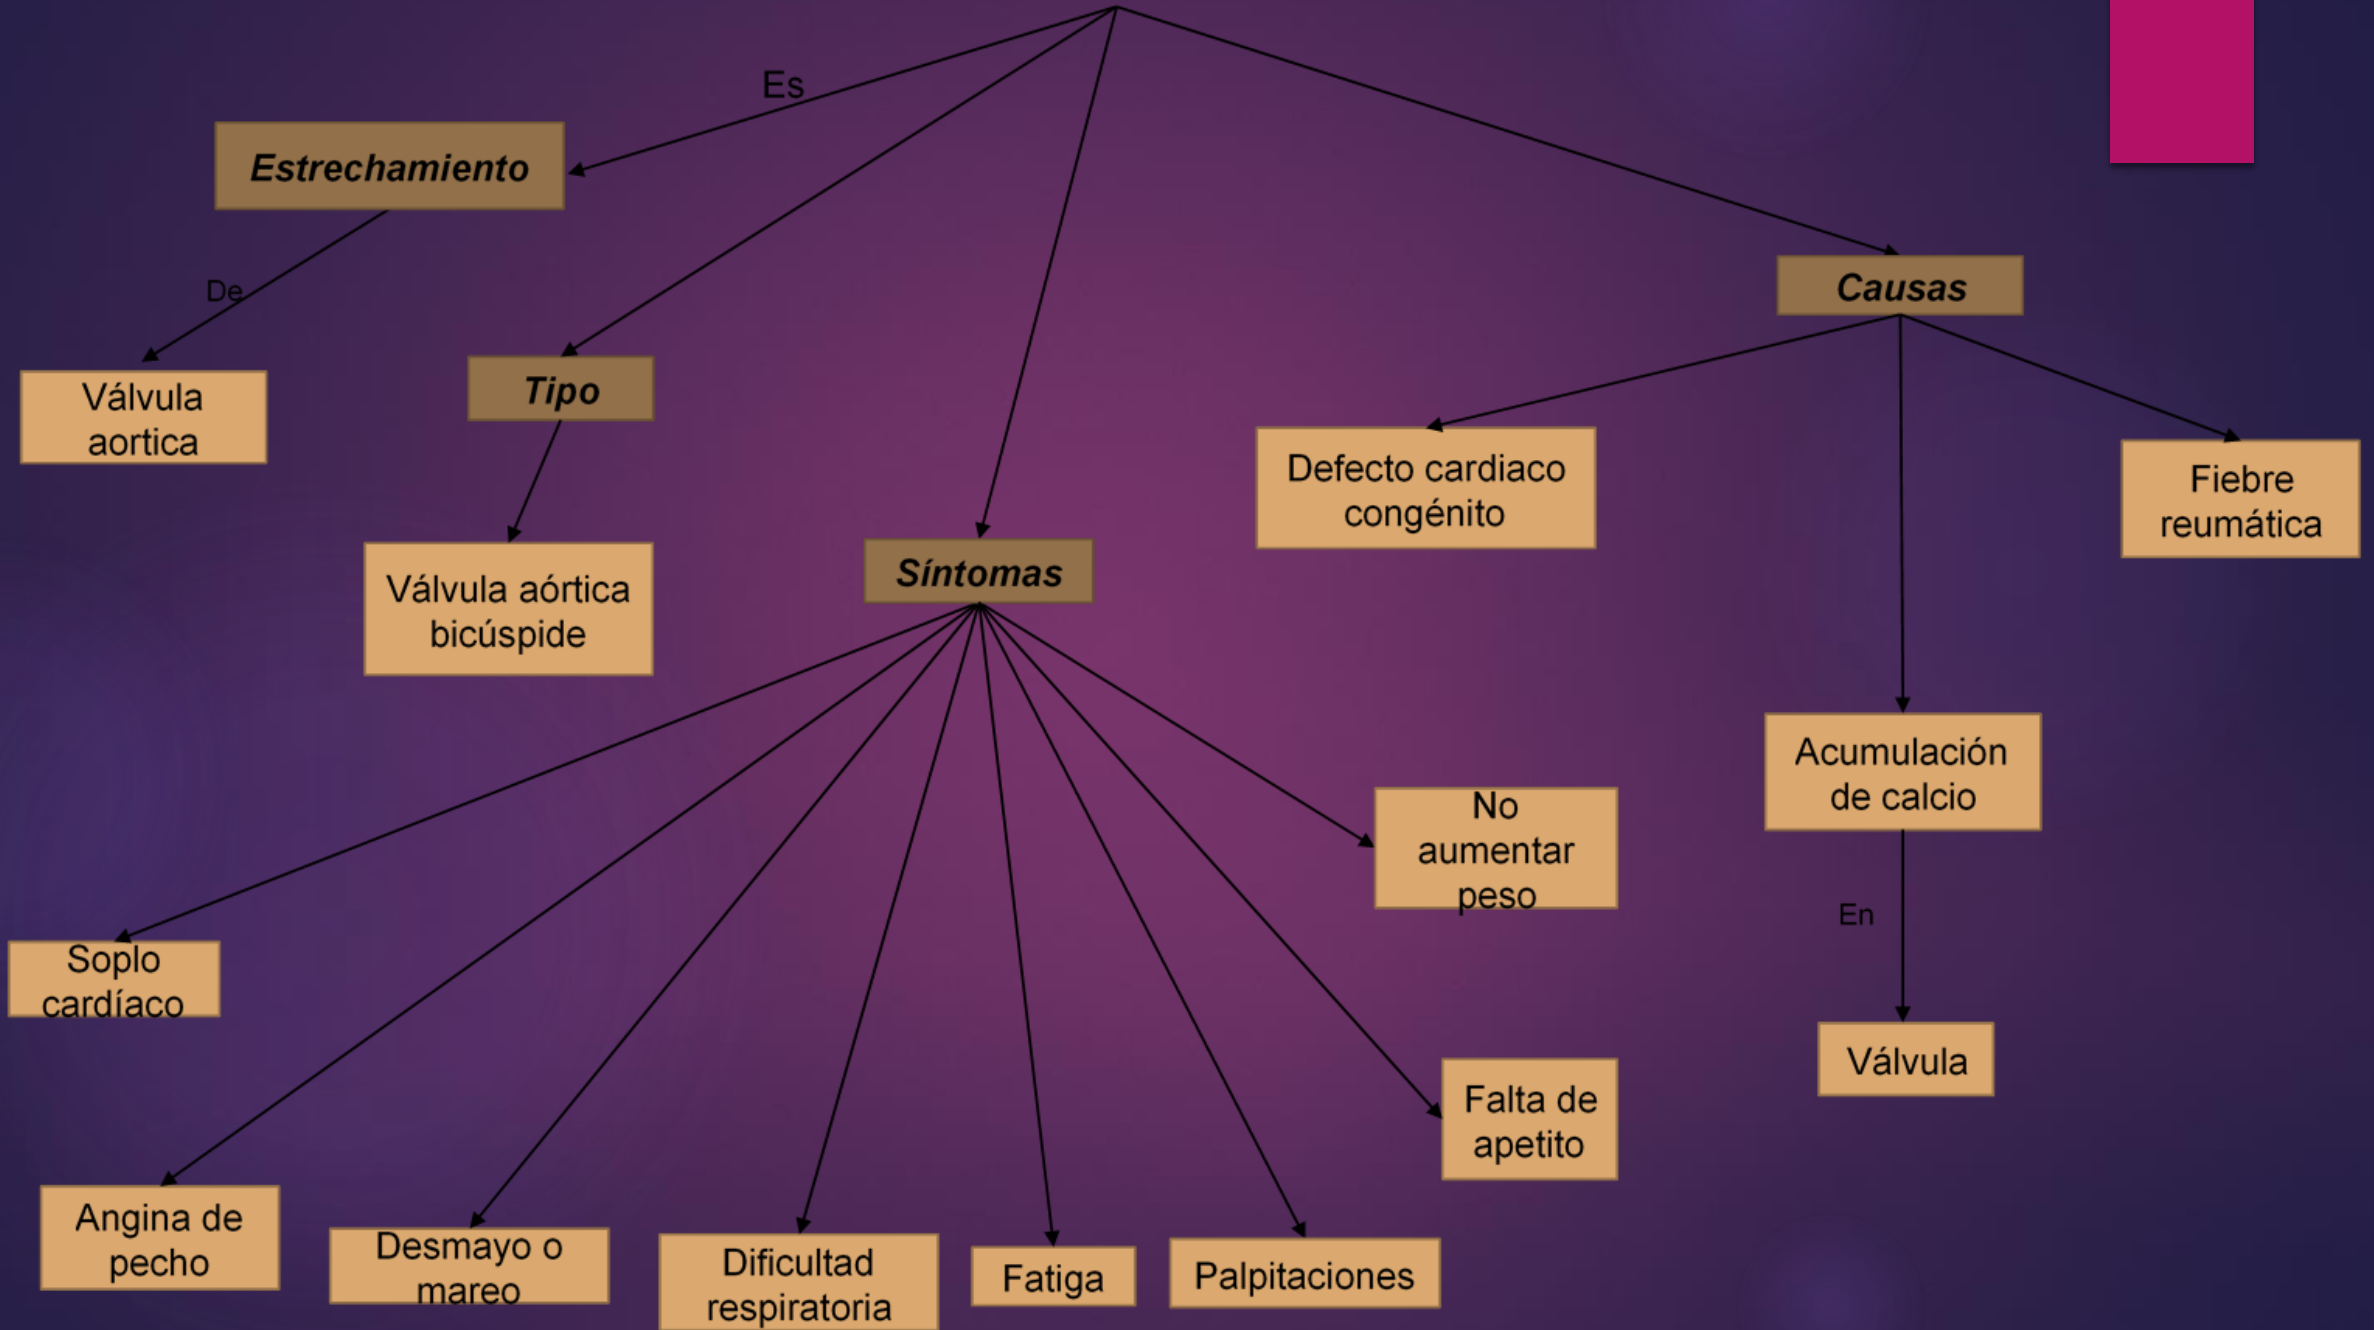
Es

Estrechamiento

De

Válvula aortica

Tipo

Válvula aórtica bicúspide

Síntomas

Causas

Defecto cardiaco congénito

Fiebre reumática

Acumulación de calcio

En

Válvula

No aumentar peso

Soplo cardíaco

Falta de apetito

Angina de pecho

Desmayo o mareo

Dificultad respiratoria

Fatiga

Palpitaciones